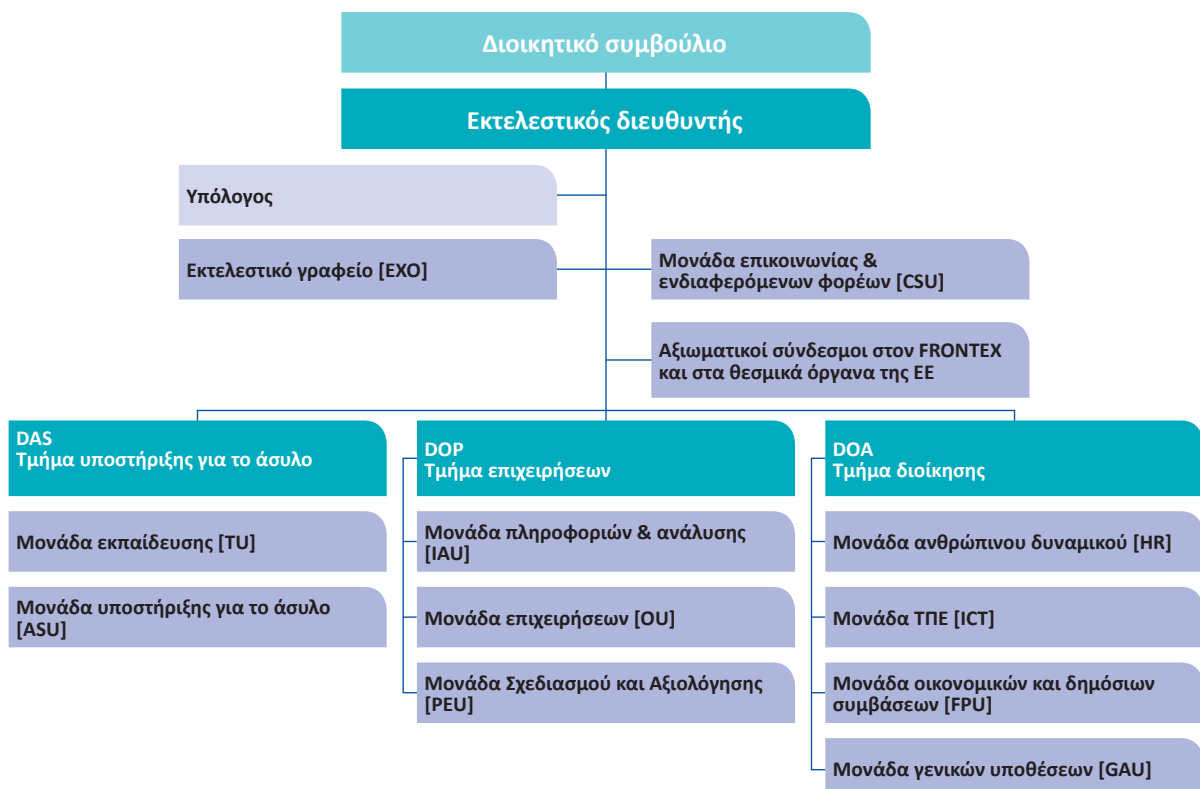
Διοικητικό συμβούλιο

Εκτελεστικός διευθυντής

Υπόλογος

Εκτελεστικό γραφείο [EXO]

Μονάδα επικοινωνίας & ενδιαφερόμενων φορέων [CSU]

Αξιωματικοί σύνδεσμοι στον FRONTEX και στα θεσμικά όργανα της ΕΕ

DAS
Τμήμα υποστήριξης για το άσυλο

Μονάδα εκπαίδευσης [TU]

Μονάδα υποστήριξης για το άσυλο [ASU]

DOP
Τμήμα επιχειρήσεων

Μονάδα πληροφοριών & ανάλυσης [IAU]

Μονάδα επιχειρήσεων [OU]

Μονάδα Σχεδιασμού και Αξιολόγησης [PEU]

DOA
Τμήμα διοίκησης

Μονάδα ανθρώπινου δυναμικού [HR]

Μονάδα ΤΠΕ [ICT]

Μονάδα οικονομικών και δημόσιων συμβάσεων [FPU]

Μονάδα γενικών υποθέσεων [GAU]